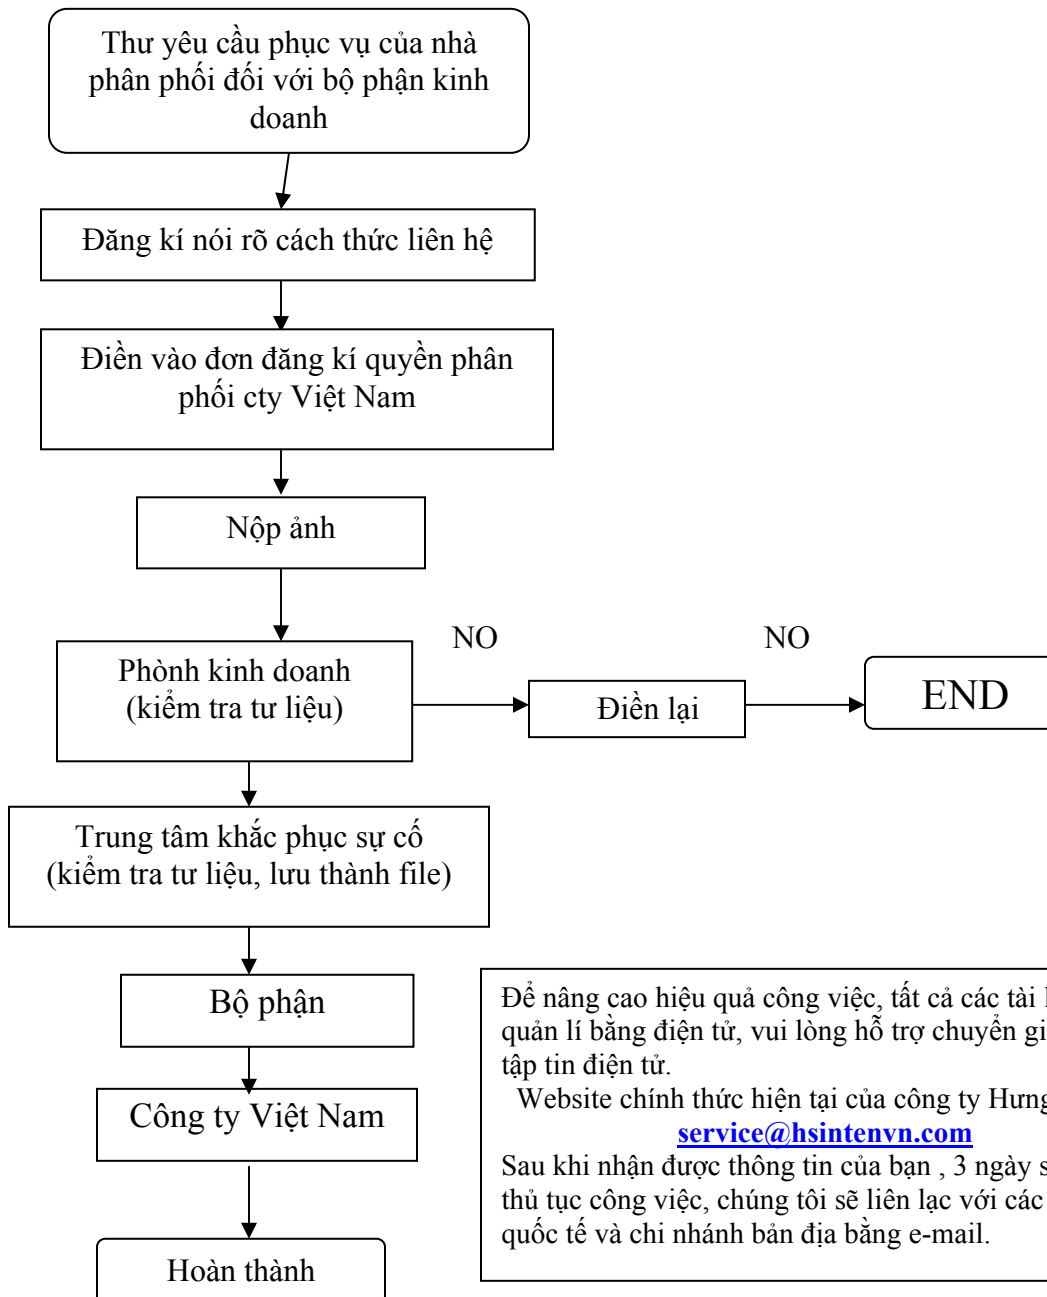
Thư yêu cầu phục vụ của nhà phân phối đối với bộ phận kinh doanh

Đăng kí nói rõ cách thức liên hệ

Điền vào đơn đăng kí quyền phân phối cty Việt Nam

Nộp ảnh

Phònh kinh doanh (kiểm tra tư liệu)

NO

Điền lại

NO

END

Trung tâm khắc phục sự cố (kiểm tra tư liệu, lưu thành file)

Bộ phận

Công ty Việt Nam

Hoàn thành

Để nâng cao hiệu quả công việc, tất cả các tài l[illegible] quản lí bằng điện tử, vui lòng hỗ trợ chuyển gi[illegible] tập tin điện tử.
Website chính thức hiện tại của công ty Hưng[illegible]
service@hsintenvn.com
Sau khi nhận được thông tin của bạn , 3 ngày s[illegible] thủ tục công việc, chúng tôi sẽ liên lạc với các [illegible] quốc tế và chi nhánh bản địa bằng e-mail.